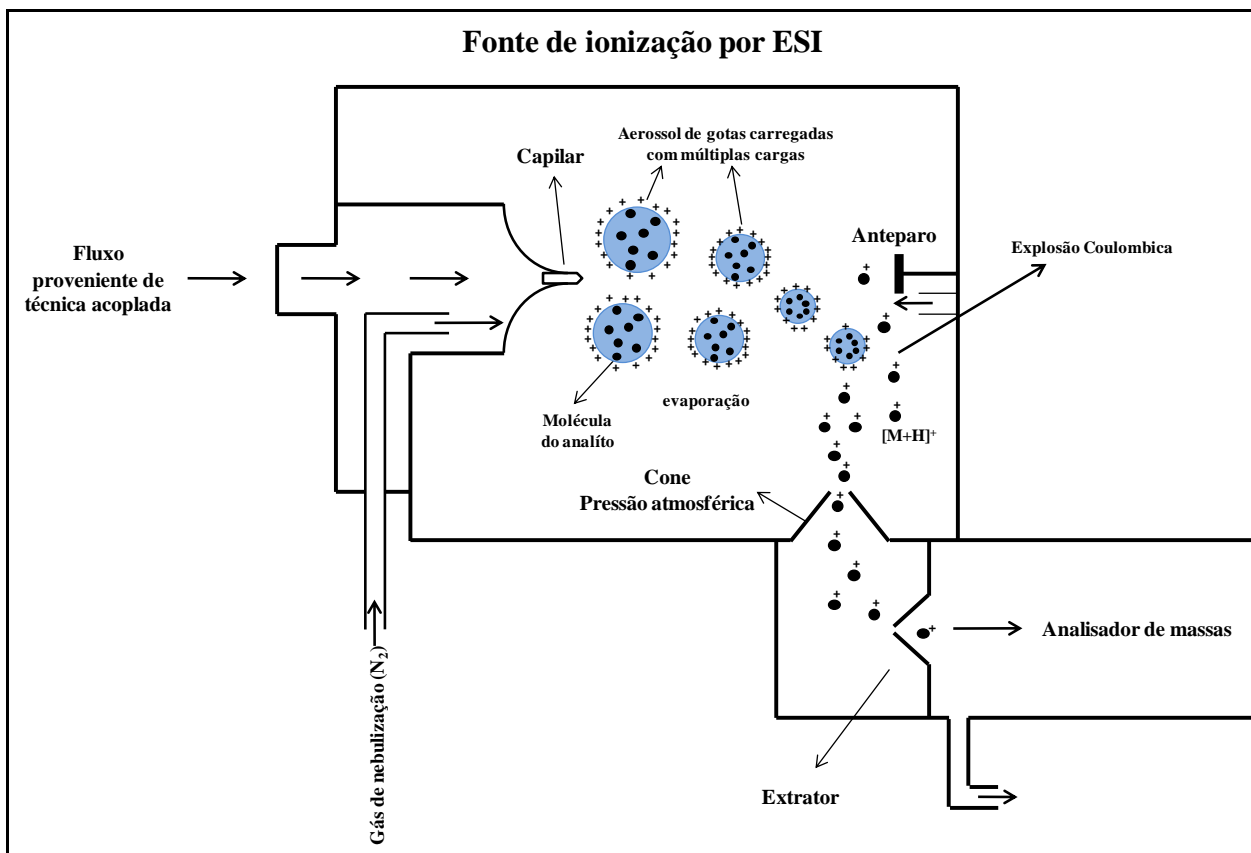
Fonte de ionização por ESI

Aerossol de gotas carregadas com múltiplas cargas

Capilar

Anteparo

Explosão Coulombica

Fluxo proveniente de técnica acoplada

Molécula do analíto

evaporação

$[M+H]^+$

Cone
Pressão atmosférica

Analisador de massas

Gás de nebulização ($N_2$)

Extrator